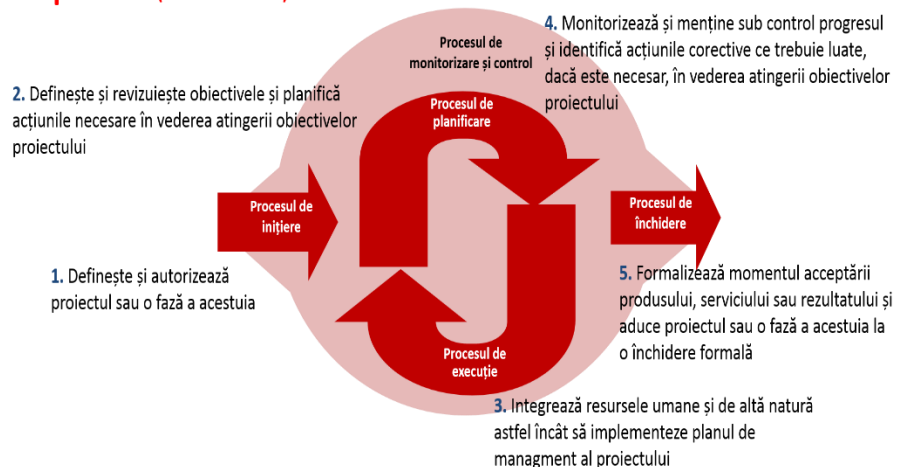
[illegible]

Procesul de monitorizare și control

4. Monitorizează și menține sub control progresul și identifică acțiunile corective ce trebuie luate, dacă este necesar, în vederea atingerii obiectivelor proiectului

2. Definește și revizuiește obiectivele și planifică acțiunile necesare în vederea atingerii obiectivelor proiectului

Procesul de planificare

Procesul de inițiere

Procesul de închidere

1. Definește și autorizează proiectul sau o fază a acestuia

5. Formalizează momentul acceptării produsului, serviciului sau rezultatului și aduce proiectul sau o fază a acestuia la o închidere formală

Procesul de execuție

3. Integrează resursele umane și de altă natură astfel încât să implementeze planul de managment al proiectului